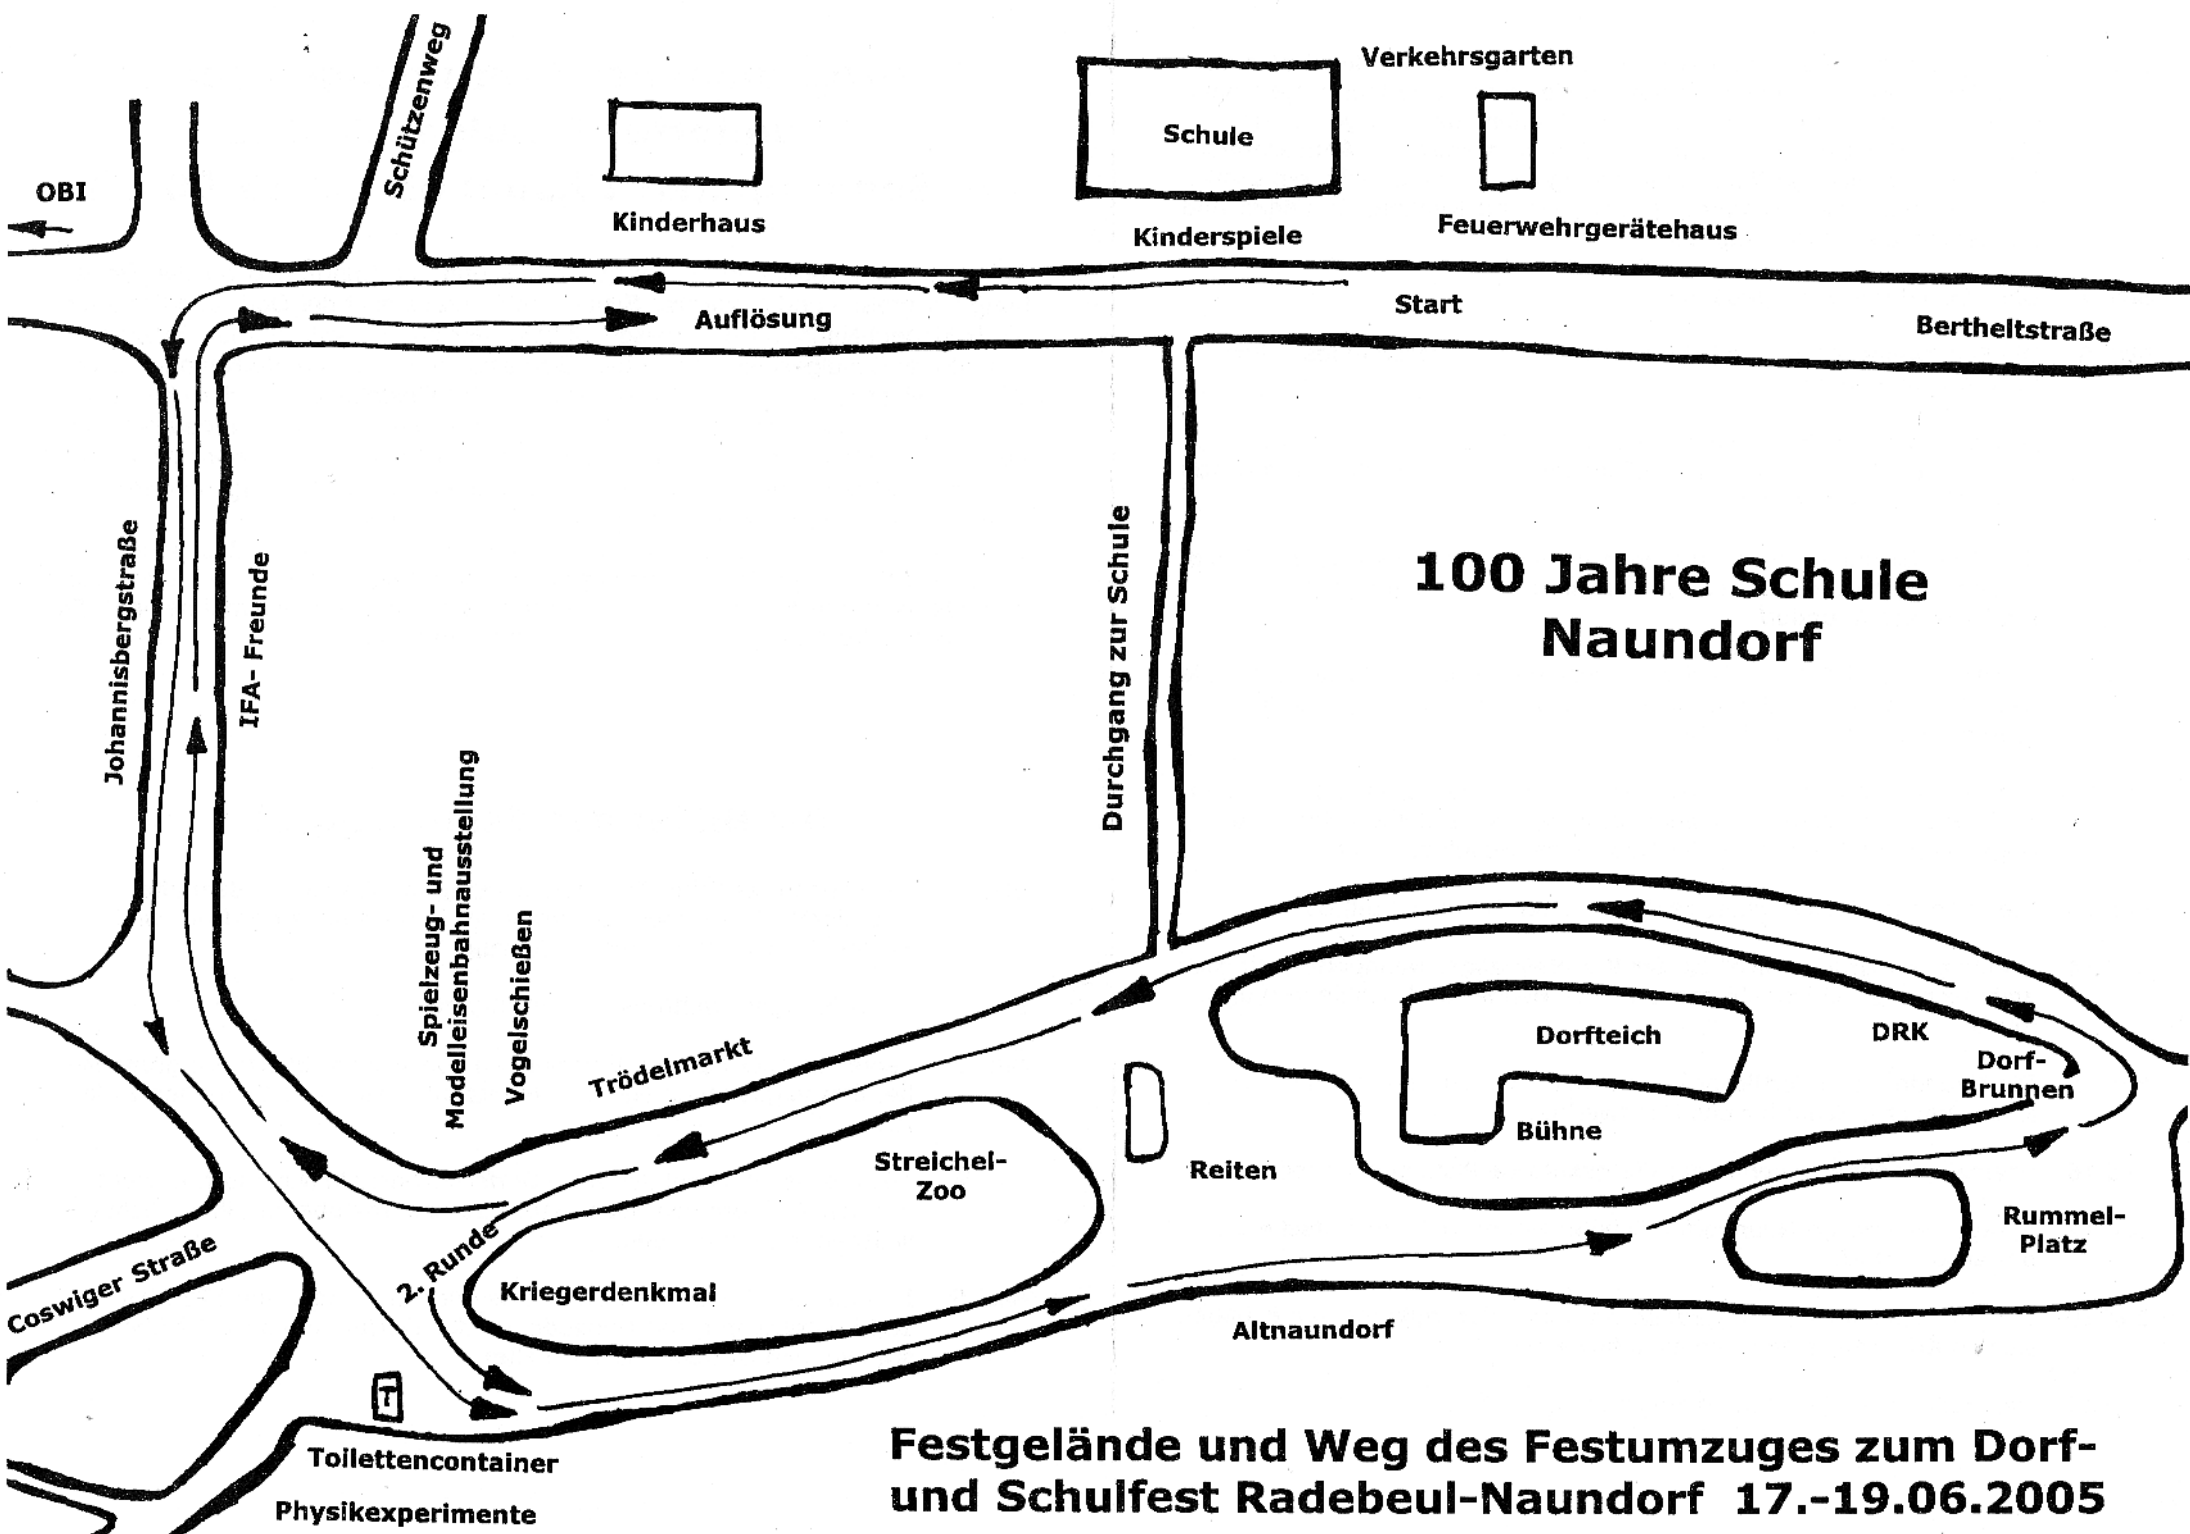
Verkehrsgarten

Schützenweg

Schule

OBI

Kinderhaus

Kinderspiele

Feuerwehrgerätehaus

Auflösung

Start

Bertheltstraße

Johannisbergstraße

IFA- Freunde

Durchgang zur Schule

100 Jahre Schule Naundorf

Spielzeug- und Modelleisenbahnausstellung

Vogelschießen

Trödelmarkt

Dorfteich

DRK

Dorf-Brunnen

Bühne

Streichel-Zoo

Reiten

Rummel-Platz

2. Runde

Coswiger Straße

Kriegerdenkmal

Altnaundorf

T

Toilettencontainer

Physikexperimente

Festgelände und Weg des Festumzuges zum Dorf- und Schulfest Radebeul-Naundorf 17.-19.06.2005